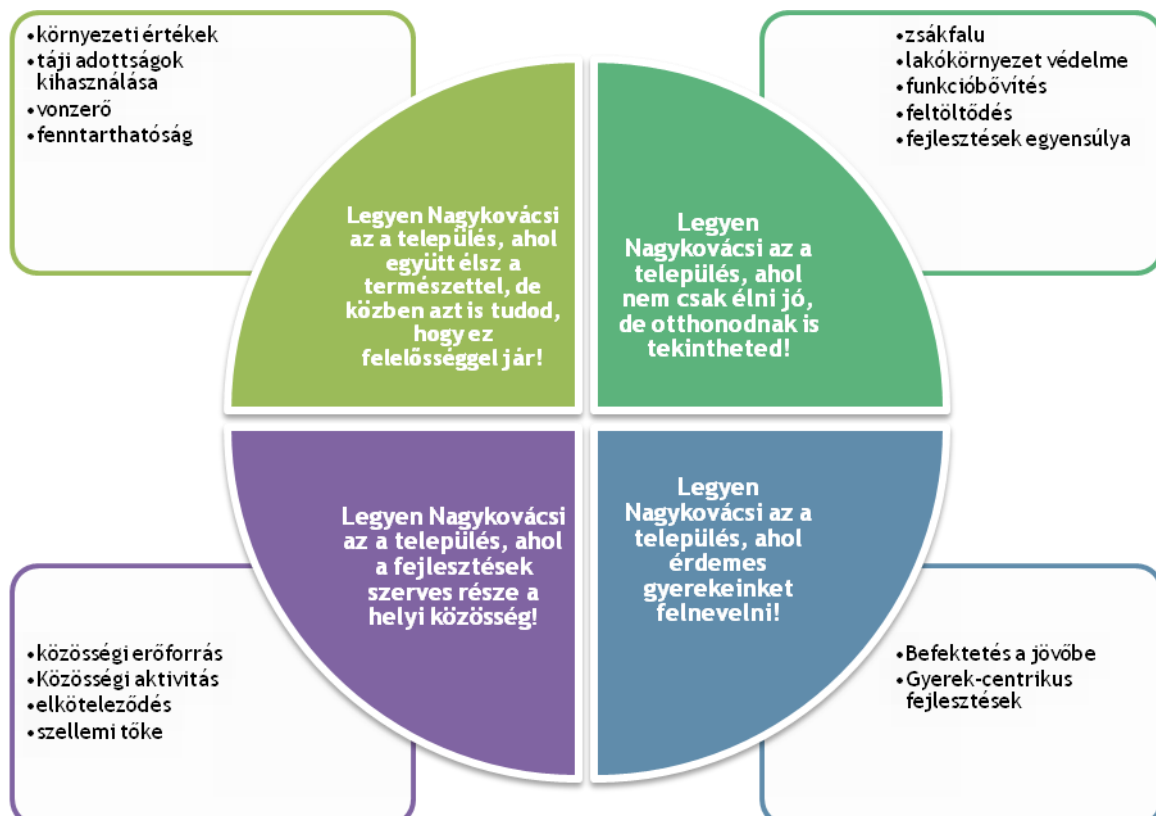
•környezeti értékek
•táji adottságok kihasználása
•vonzerő
•fenntarthatóság

•zsákfalu
•lakókörnyezet védelme
•funkcióbővítés
•feltöltődés
•fejlesztések egyensúlya

Legyen Nagykovácsi az a település, ahol együtt élsz a természettel, de közben azt is tudod, hogy ez felelősséggel jár!

Legyen Nagykovácsi az a település, ahol nem csak élni jó, de otthonodnak is tekintheted!

Legyen Nagykovácsi az a település, ahol a fejlesztések szerves része a helyi közösség!

Legyen Nagykovácsi az a település, ahol érdemes gyerekeinket felnevelni!

•közösségi erőforrás
•Közösségi aktivitás
•elköteleződés
•szellemi tőke

•Befektetés a jövőbe
•Gyerek-centrikus fejlesztések